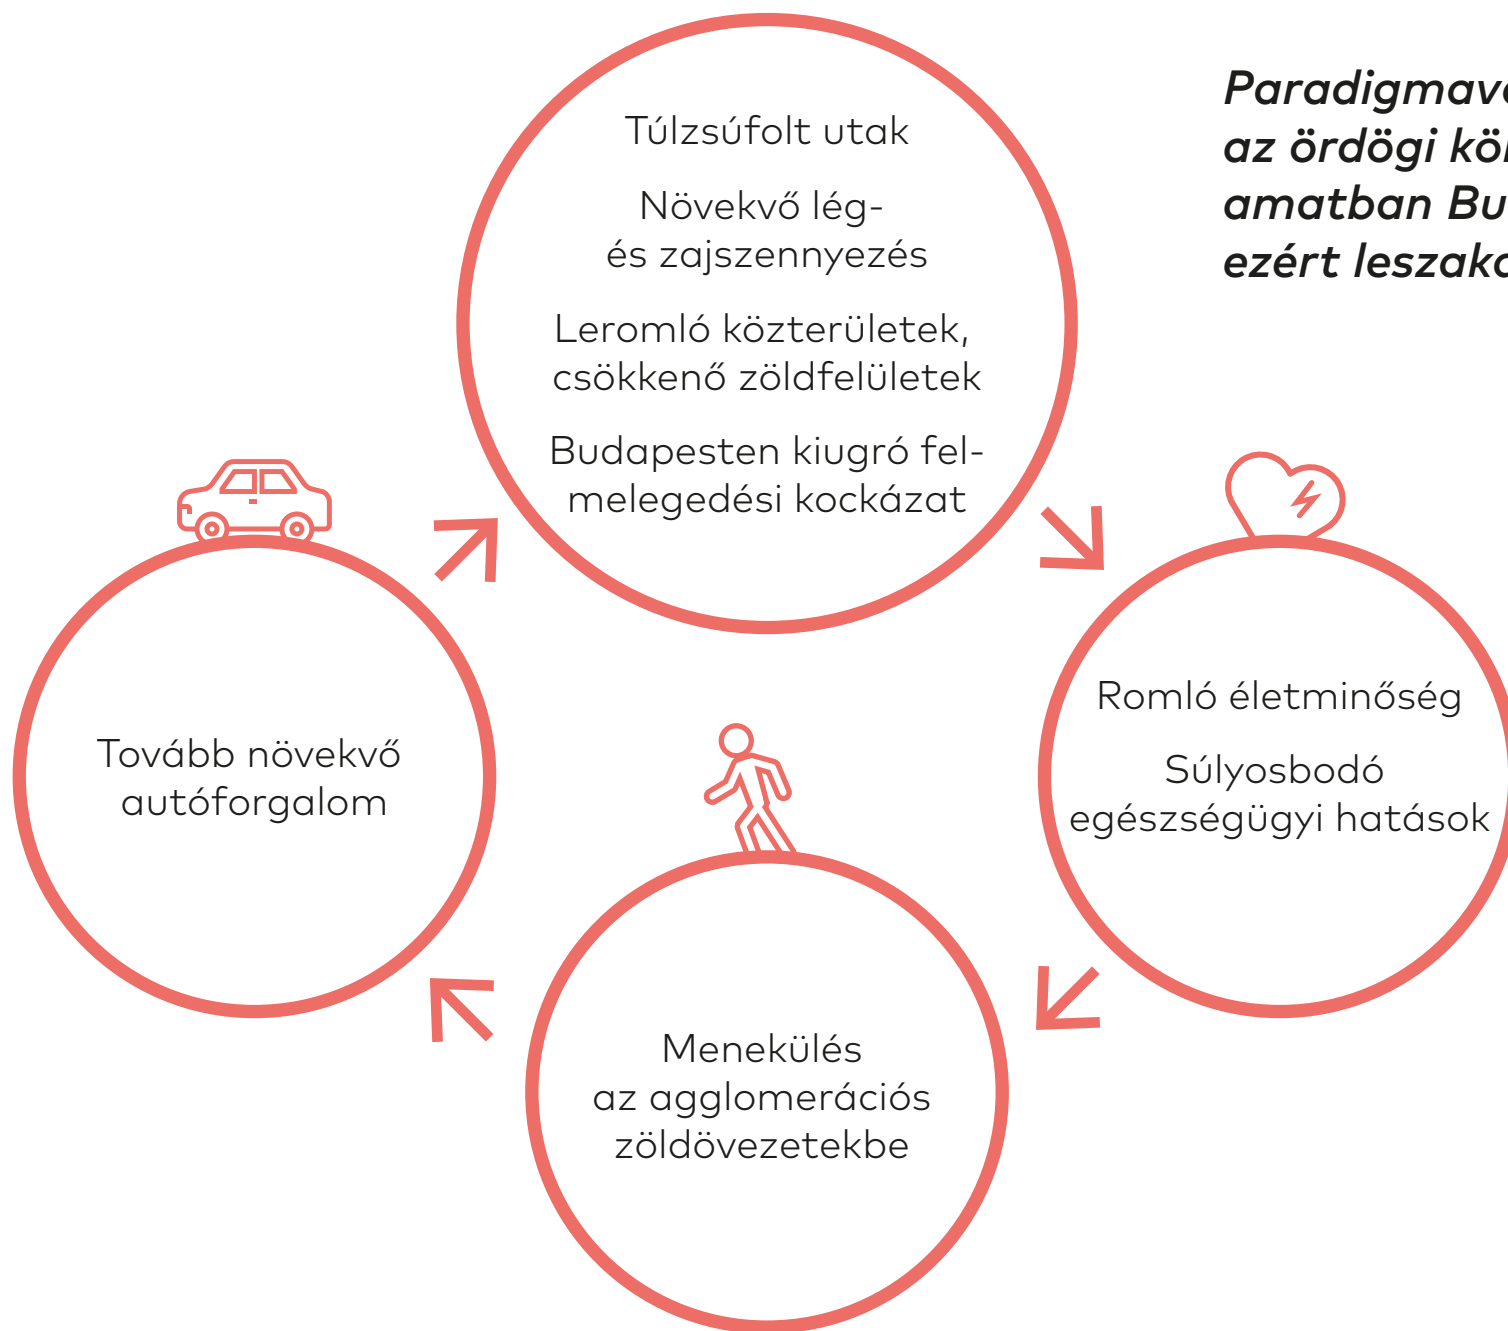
Paradigmav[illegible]
az ördögi kö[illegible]
amatban Bu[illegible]
ezért leszak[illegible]

Túlzsúfolt utak

Növekvő lég- és zajszennyezés

Leromló közterületek, csökkenő zöldfelületek

Budapesten kiugró felmelegedési kockázat

Romló életminőség

Súlyosbodó egészségügyi hatások

Menekülés az agglomerációs zöldövezetekbe

Tovább növekvő autóforgalom